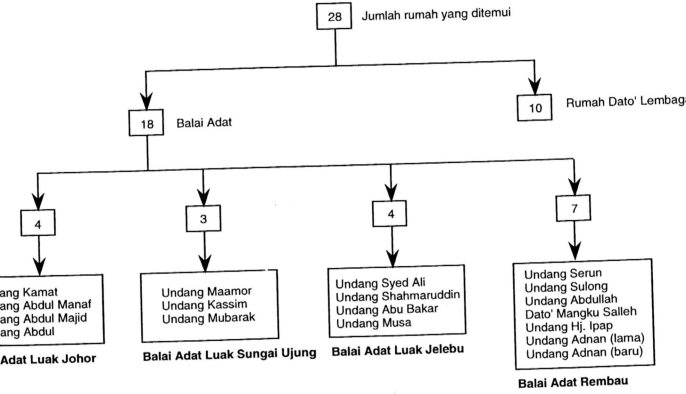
28 Jumlah rumah yang ditemui

18 Balai Adat

10 Rumah Dato' Lembag

4

ang Kamat
ang Abdul Manaf
ang Abdul Majid
ang Abdul

Adat Luak Johor

3

Undang Maamor
Undang Kassim
Undang Mubarak

Balai Adat Luak Sungai Ujung

4

Undang Syed Ali
Undang Shahmaruddin
Undang Abu Bakar
Undang Musa

Balai Adat Luak Jelebu

7

Undang Serun
Undang Sulong
Undang Abdullah
Dato' Mangku Salleh
Undang Hj. Ipap
Undang Adnan (lama)
Undang Adnan (baru)

Balai Adat Rembau